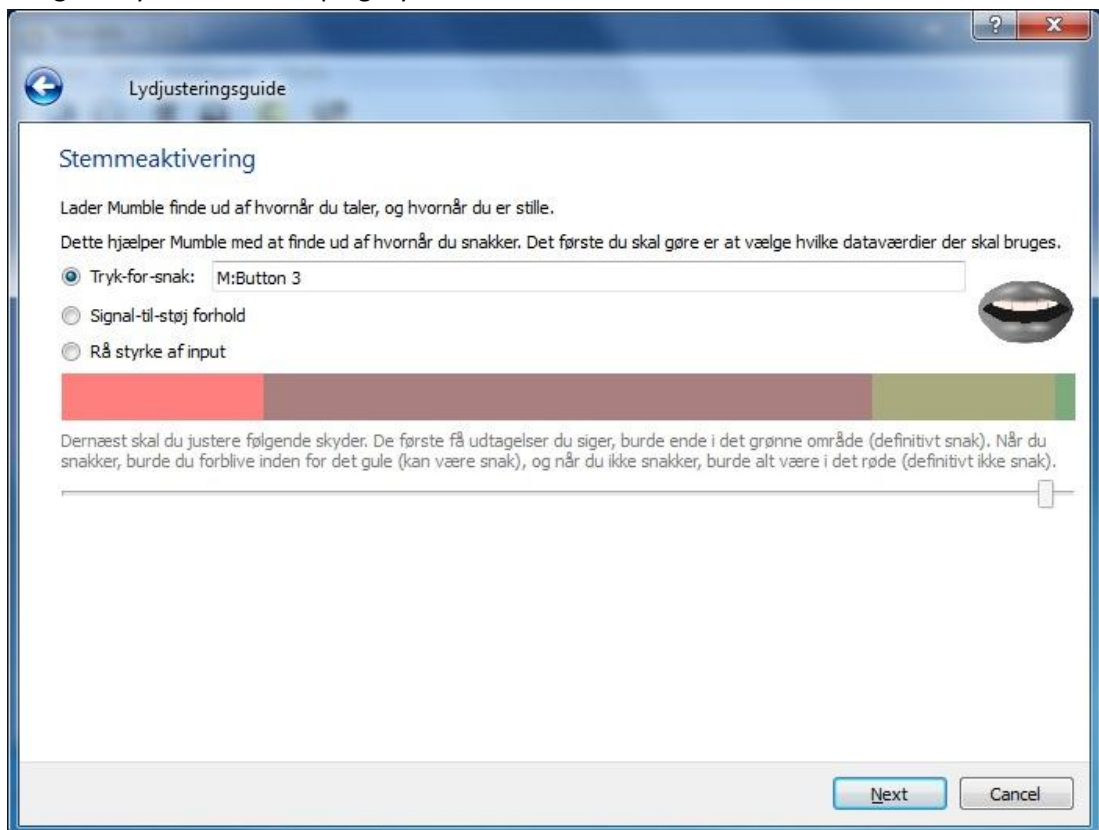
Lydjusteringsguide

Stemmeaktivering

Lader Mumble finde ud af hvornår du taler, og hvornår du er stille.

Dette hjælper Mumble med at finde ud af hvornår du snakker. Det første du skal gøre er at vælge hvilke dataværdier der skal bruges.

Tryk-for-snak: M:Button 3

Signal-til-støj forhold

Rå styrke af input

Dernæst skal du justere følgende skyder. De første få udtagelser du siger, burde ende i det grønne område (definitivt snak). Når du snakker, burde du forblive inden for det gule (kan være snak), og når du ikke snakker, burde alt være i det røde (definitivt ikke snak).

Next Cancel